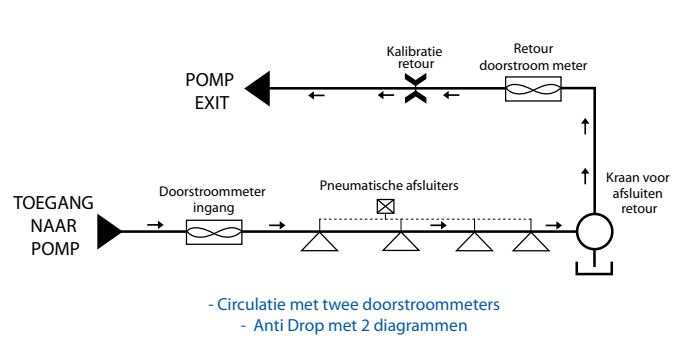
Kalibratie retour

Retour doorstroom meter

POMP EXIT

Doorstroommeter ingang

Pneumatische afsluiters

Kraan voor afsluiten retour

TOEGANG NAAR POMP

- Circulatie met twee doorstroommeters
- Anti Drop met 2 diagrammen